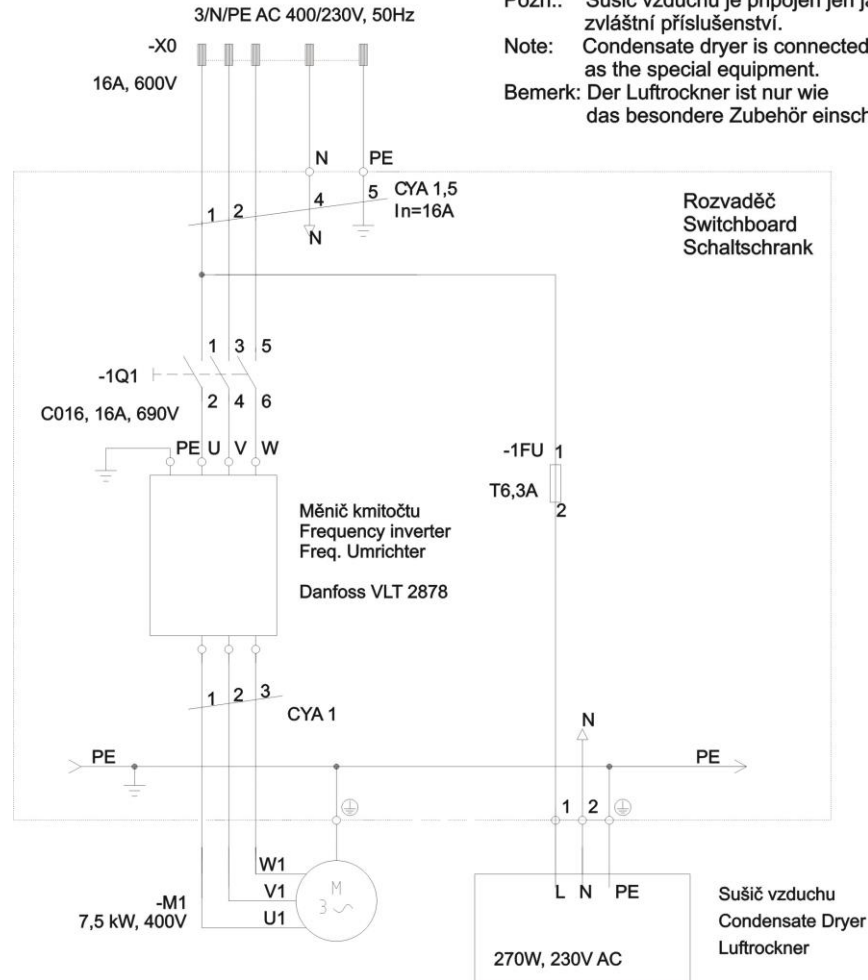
3/N/PE AC 400/230V, 50Hz

Pozn.: Sušič vzduchu je připojen jen ja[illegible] zvláštní příslušenství.
Note: Condensate dryer is connected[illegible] as the special equipment.
Bemerk: Der Luftrockner ist nur wie das besondere Zubehör einsch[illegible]

-X0
16A, 600V

N PE
1 2 4 5 CYA 1,5
In=16A
N

Rozvaděč
Switchboard
Schaltschrank

1 3 5
-1Q1
2 4 6
C016, 16A, 690V

PE U V W

-1FU 1
T6,3A
2

Měnič kmitočtu
Frequency inverter
Freq. Umrichter

Danfoss VLT 2878

1 2 3
CYA 1

N

PE
PE

1 2

W1
V1
U1
-M1
7,5 kW, 400V
M
3 ~

L N PE
270W, 230V AC

Sušič vzduchu
Condensate Dryer
Luftrockner